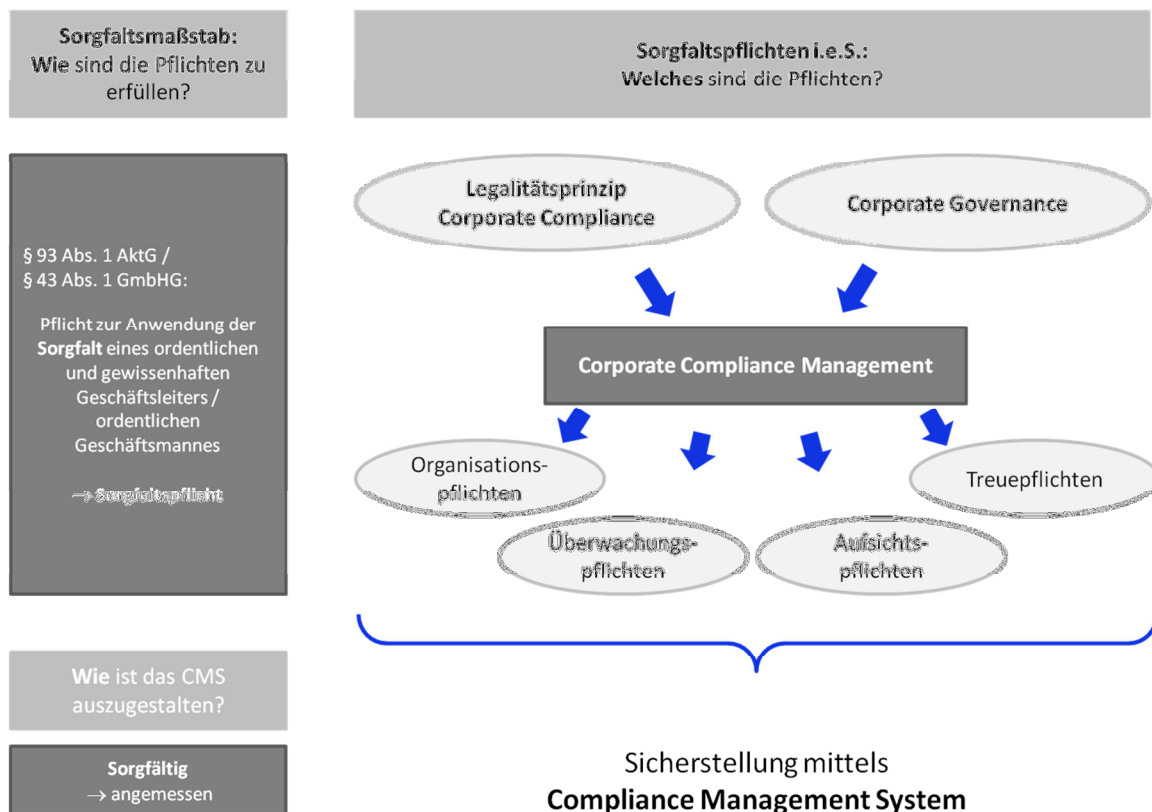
Sorgfaltsmaßstab:
Wie sind die Pflichten zu erfüllen?

Sorgfaltspflichten i.e.S.:
Welches sind die Pflichten?

§ 93 Abs. 1 AktG /
§ 43 Abs. 1 GmbHG:

Pflicht zur Anwendung der Sorgfalt eines ordentlichen und gewissenhaften Geschäftsleiters / ordentlichen Geschäftsmannes

→ Sorgfaltspflicht

Legalitätsprinzip
Corporate Compliance

Corporate Governance

Corporate Compliance Management

Organisationspflichten

Treuepflichten

Überwachungspflichten

Aufsichtspflichten

Wie ist das CMS auszugestalten?

Sorgfältig
→ angemessen

Sicherstellung mittels
Compliance Management System